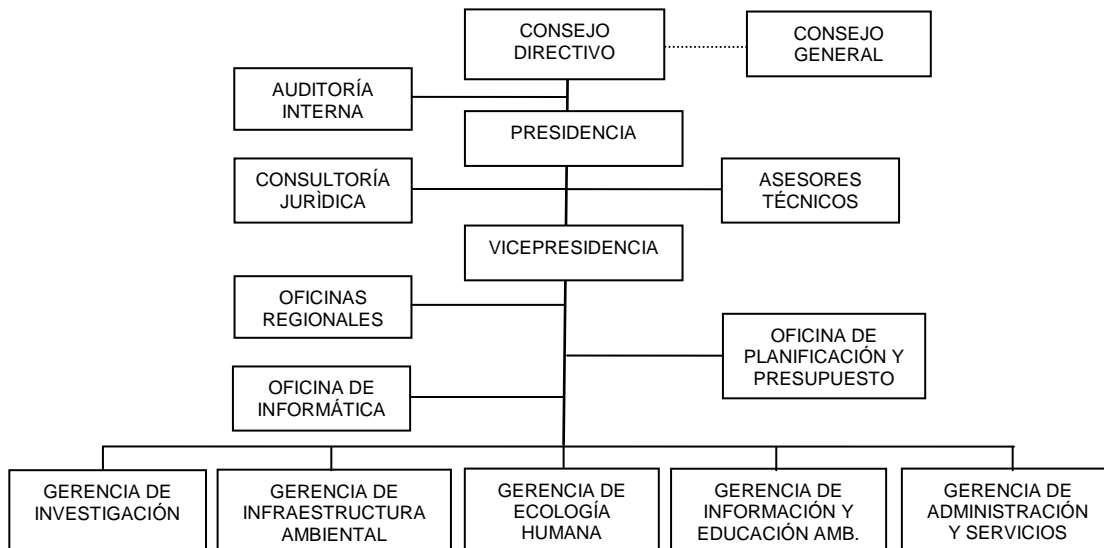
CONSEJO DIRECTIVO

CONSEJO GENERAL

AUDITORÍA INTERNA

PRESIDENCIA

CONSULTORÍA JURÌDICA

ASESORES TÉCNICOS

VICEPRESIDENCIA

OFICINAS REGIONALES

OFICINA DE PLANIFICACIÓN Y PRESUPUESTO

OFICINA DE INFORMÁTICA

GERENCIA DE INVESTIGACIÓN

GERENCIA DE INFRAESTRUCTURA AMBIENTAL

GERENCIA DE ECOLOGÍA HUMANA

GERENCIA DE INFORMACIÓN Y EDUCACIÓN AMB.

GERENCIA DE ADMINISTRACIÓN Y SERVICIOS